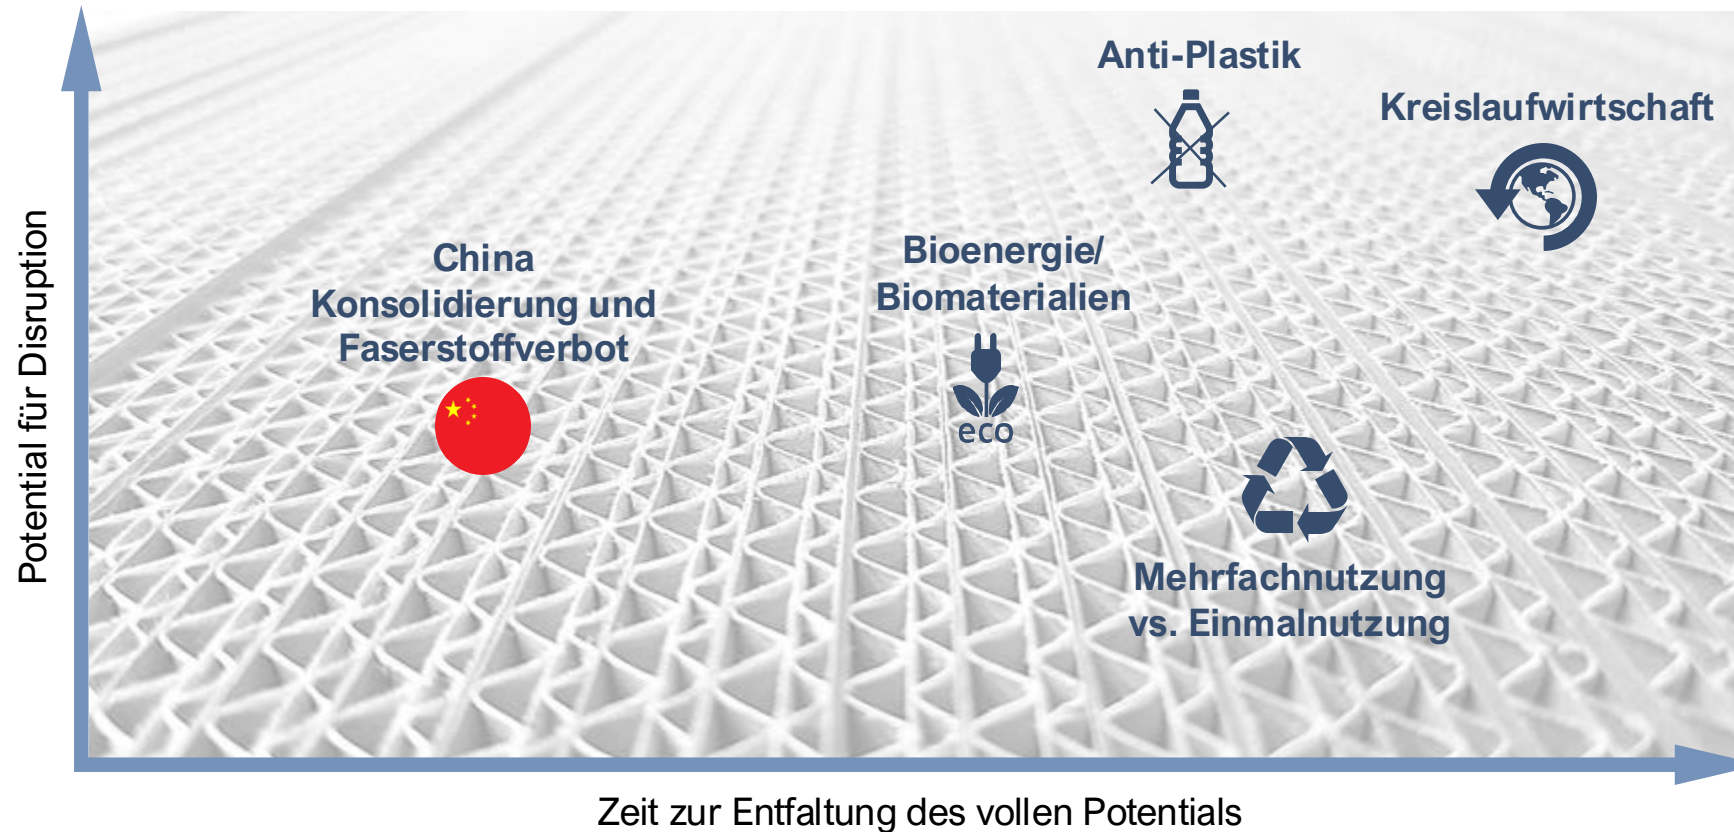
Potential für Disruption

Anti-Plastik

Kreislaufwirtschaft

China Konsolidierung und Faserstoffverbot

Bioenergie/ Biomaterialien

eco

Mehrfachnutzung vs. Einmalnutzung

Zeit zur Entfaltung des vollen Potentials